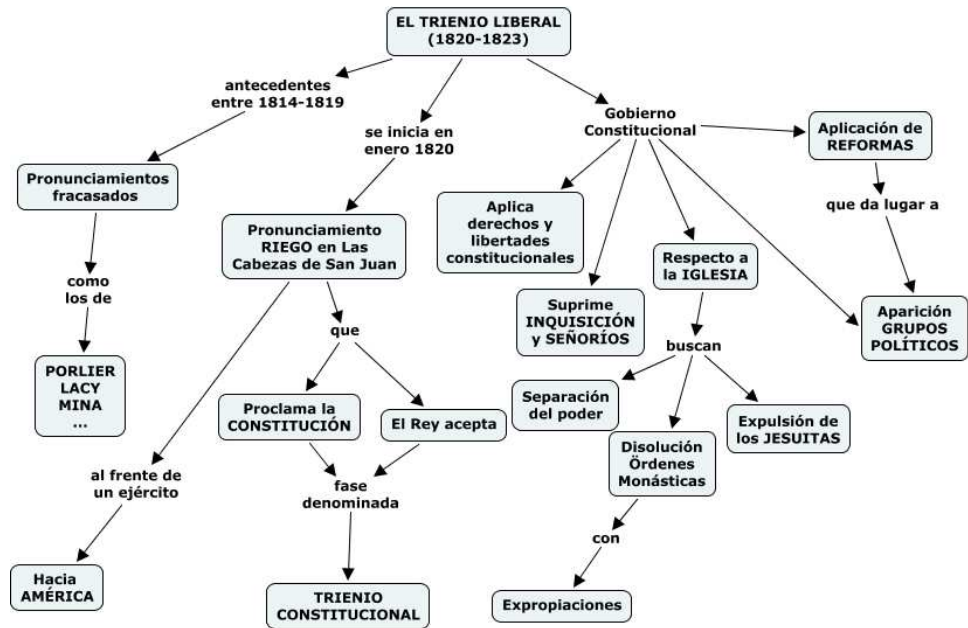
EL TRIENIO LIBERAL (1820-1823)

antecedentes entre 1814-1819

Pronunciamientos fracasados

como los de

PORLIER
LACY
MINA
...

se inicia en enero 1820

Pronunciamiento RIEGO en Las Cabezas de San Juan

que

Proclama la CONSTITUCIÓN

El Rey acepta

fase denominada

TRIENIO CONSTITUCIONAL

al frente de un ejército

Hacia AMÉRICA

Gobierno Constitucional

Aplica derechos y libertades constitucionales

Suprime INQUISICIÓN y SEÑORÍOS

Respecto a la IGLESIA

buscan

Separación del poder

Disolución Órdenes Monásticas

con

Expropiaciones

Expulsión de los JESUITAS

Aplicación de REFORMAS

que da lugar a

Aparición GRUPOS POLÍTICOS